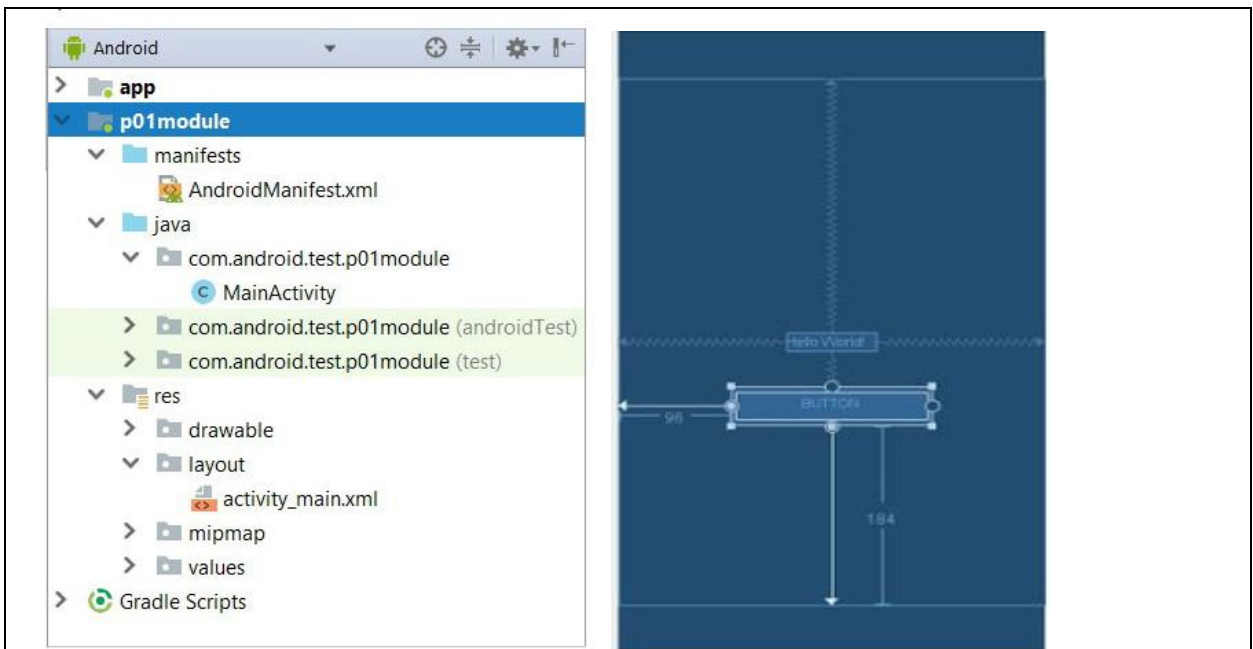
Android

app
p01module
manifests
AndroidManifest.xml
java
com.android.test.p01module
MainActivity
com.android.test.p01module (androidTest)
com.android.test.p01module (test)
res
drawable
layout
activity_main.xml
mipmap
values
Gradle Scripts

Hello World!
BUTTON
96
184